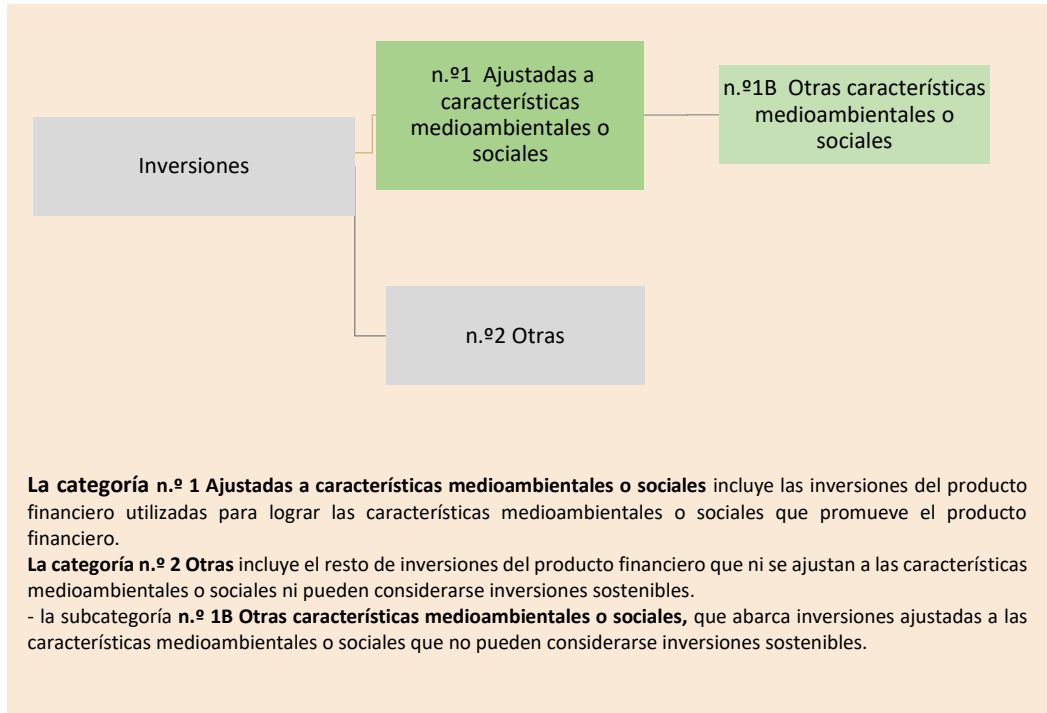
Inversiones

n.º1 Ajustadas a características medioambientales o sociales

n.º1B Otras características medioambientales o sociales

n.º2 Otras

**La categoría n.º 1 Ajustadas a características medioambientales o sociales** incluye las inversiones del producto financiero utilizadas para lograr las características medioambientales o sociales que promueve el producto financiero.
**La categoría n.º 2 Otras** incluye el resto de inversiones del producto financiero que ni se ajustan a las características medioambientales o sociales ni pueden considerarse inversiones sostenibles.
- la subcategoría **n.º 1B Otras características medioambientales o sociales,** que abarca inversiones ajustadas a las características medioambientales o sociales que no pueden considerarse inversiones sostenibles.